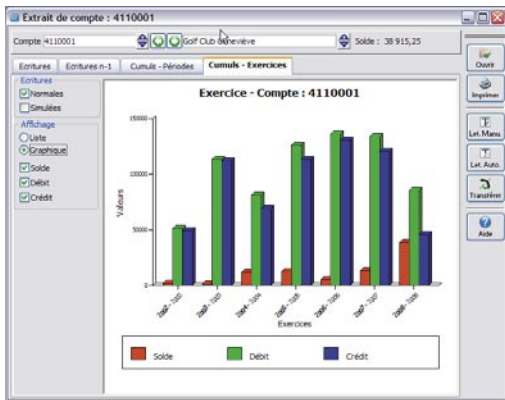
Extrait de compte : 4110001

Compte 4110001

Golf Club Geneviève

Solde : 38 915,25

Ecritures | Ecritures n-1 | Cumuls - Périodes | Cumuls - Exercices

Ecritures
Normales
Simulées

Affichage
Liste
Graphique
Solde
Débit
Crédit

Exercice - Compte : 4110001

150000
100000
50000
0

Valeurs

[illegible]
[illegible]
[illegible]
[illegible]
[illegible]
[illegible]
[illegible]

Exercices

Solde
Débit
Crédit

Ouvrir
Imprimer
Let. Manu
Let. Auto.
Transférer
Aide